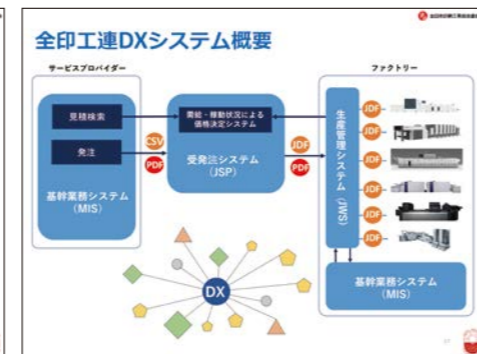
全印工連DXシステム概要

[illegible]

サービスプロバイダー

見積検索

発注

CSV

PDF

基幹業務システム（MIS）

需給・稼動状況による価格決定システム

受発注システム（JSP）

JDF

PDF

ファクトリー

生産管理システム（JWS）

JDF

JDF

JDF

JDF

JDF

JDF

基幹業務システム（MIS）

DX